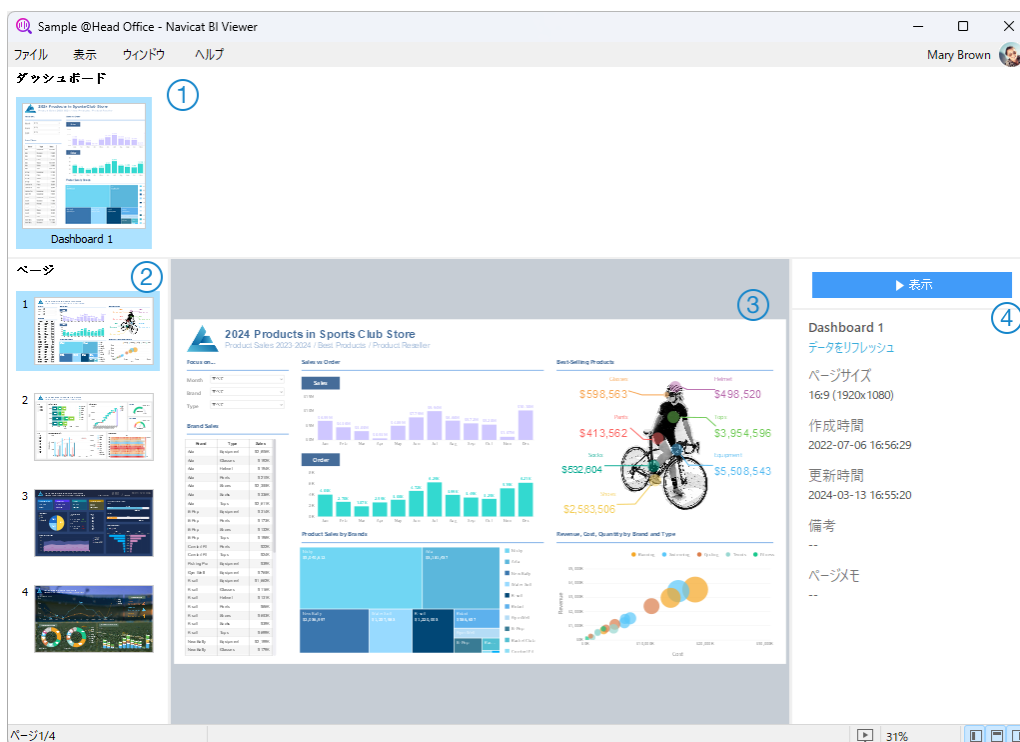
Sample @Head Office - Navicat BI Viewer

ファイル 表示 ウィンドウ ヘルプ

Mary Brown

ダッシュボード

①

Dashboard 1

ページ

②

1

2

3

4

③

2024 Products in Sports Club Store

Product Sales 2023-2024 / Best Products / Product Reseller

Focus on...

Month

Brand

Type

Brand Sales

Sales vs Order

Sales

Order

Best-Selling Products

Caps
$598,563

Helmet
$498,520

Pants
$413,562

Tops
$3,954,596

Socks
$532,604

Equipment
$5,508,543

Shoes
$2,583,506

Product Sales by Brands

Revenue, Cost, Quantity by Brand and Type

Revenue

Cost

▶ 表示

④

Dashboard 1

データをリフレッシュ

ページサイズ

16:9 (1920x1080)

作成時間

2022-07-06 16:56:29

更新時間

2024-03-13 16:55:20

備考

--

ページメモ

--

ページ1/4

31%